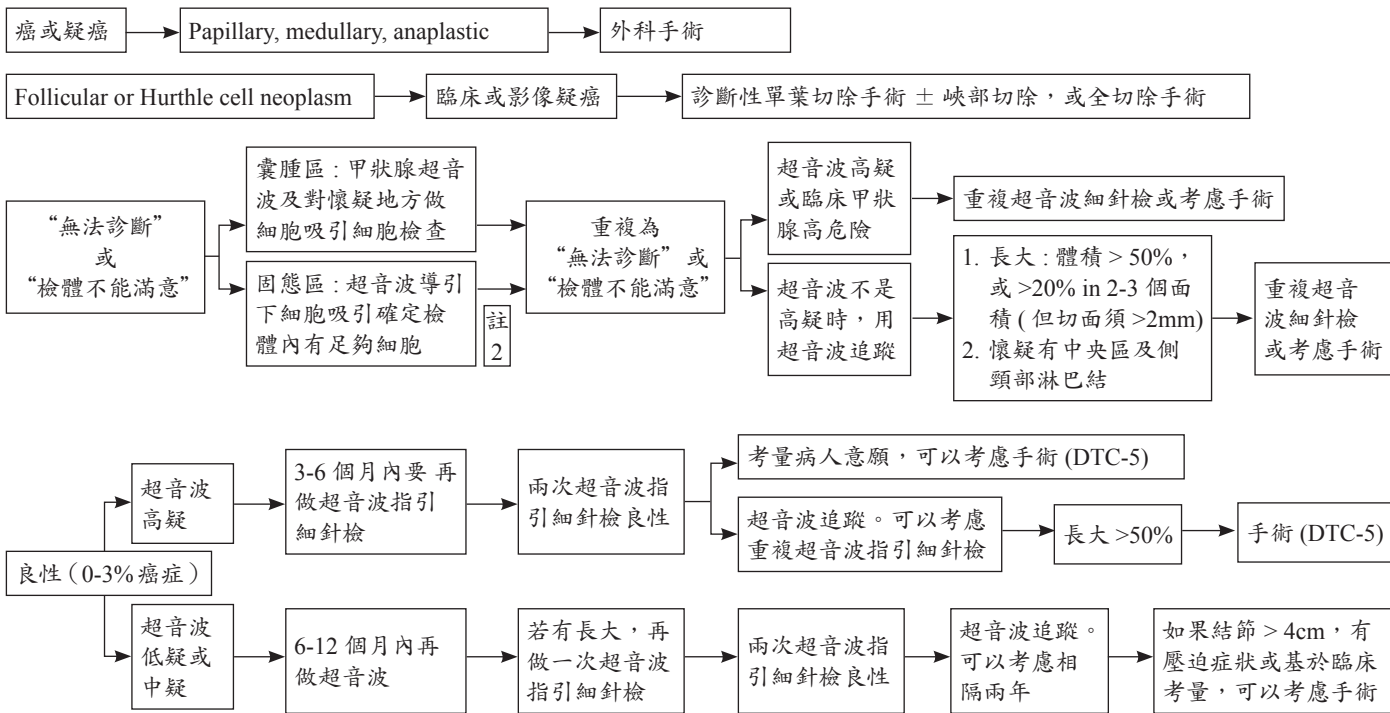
癌或疑癌

Papillary, medullary, anaplastic

外科手術

Follicular or Hurthle cell neoplasm

臨床或影像疑癌

診斷性單葉切除手術 ± 峽部切除，或全切除手術

“無法診斷” 或 “檢體不能滿意”

囊腫區 : 甲狀腺超音波及對懷疑地方做細胞吸引細胞檢查

固態區 : 超音波導引下細胞吸引確定檢體內有足夠細胞

註 2

重複為 “無法診斷” 或 “檢體不能滿意”

超音波高疑或臨床甲狀腺高危險

重複超音波細針檢或考慮手術

超音波不是高疑時，用超音波追蹤

1. 長大 : 體積 > 50%，或 >20% in 2-3 個面積 ( 但切面須 >2mm)
2. 懷疑有中央區及側頸部淋巴結

重複超音波細針檢或考慮手術

良性 (0-3% 癌症 )

超音波高疑

3-6 個月內要 再做超音波指引細針檢

兩次超音波指引細針檢良性

考量病人意願，可以考慮手術 (DTC-5)

超音波追蹤。可以考慮重複超音波指引細針檢

長大 >50%

手術 (DTC-5)

超音波低疑或中疑

6-12 個月內再做超音波

若有長大，再做一次超音波指引細針檢

兩次超音波指引細針檢良性

超音波追蹤。可以考慮相隔兩年

如果結節 > 4cm，有壓迫症狀或基於臨床考量，可以考慮手術